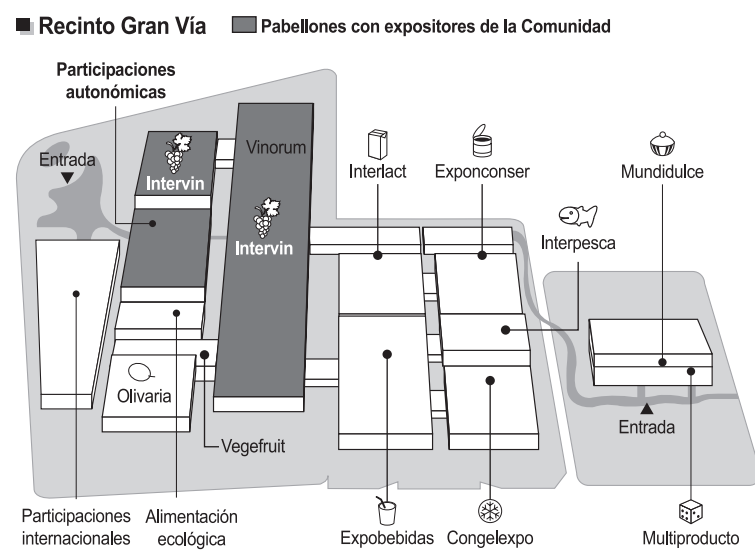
Recinto Gran Vía

Pabellones con expositores de la Comunidad

Participaciones autonómicas

Entrada

Intervin

Vinorum

Intervin

Interlact

Exponconser

Mundidulce

Interpesca

Olivaria

Vegefruit

Entrada

Participaciones internacionales

Alimentación ecológica

Expobebidas

Congelexpo

Multiproducto